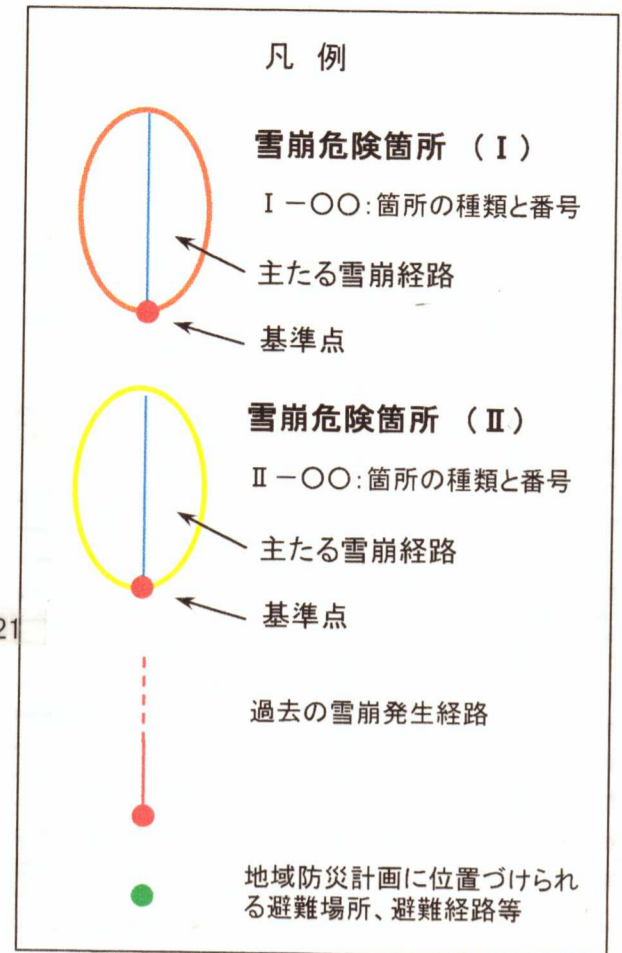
凡 例

雪崩危険箇所 （Ⅰ）

Ⅰ－〇〇：箇所の種類と番号

主たる雪崩経路

基準点

雪崩危険箇所 （Ⅱ）

Ⅱ－〇〇：箇所の種類と番号

主たる雪崩経路

基準点

21

過去の雪崩発生経路

地域防災計画に位置づけられる避難場所、避難経路等